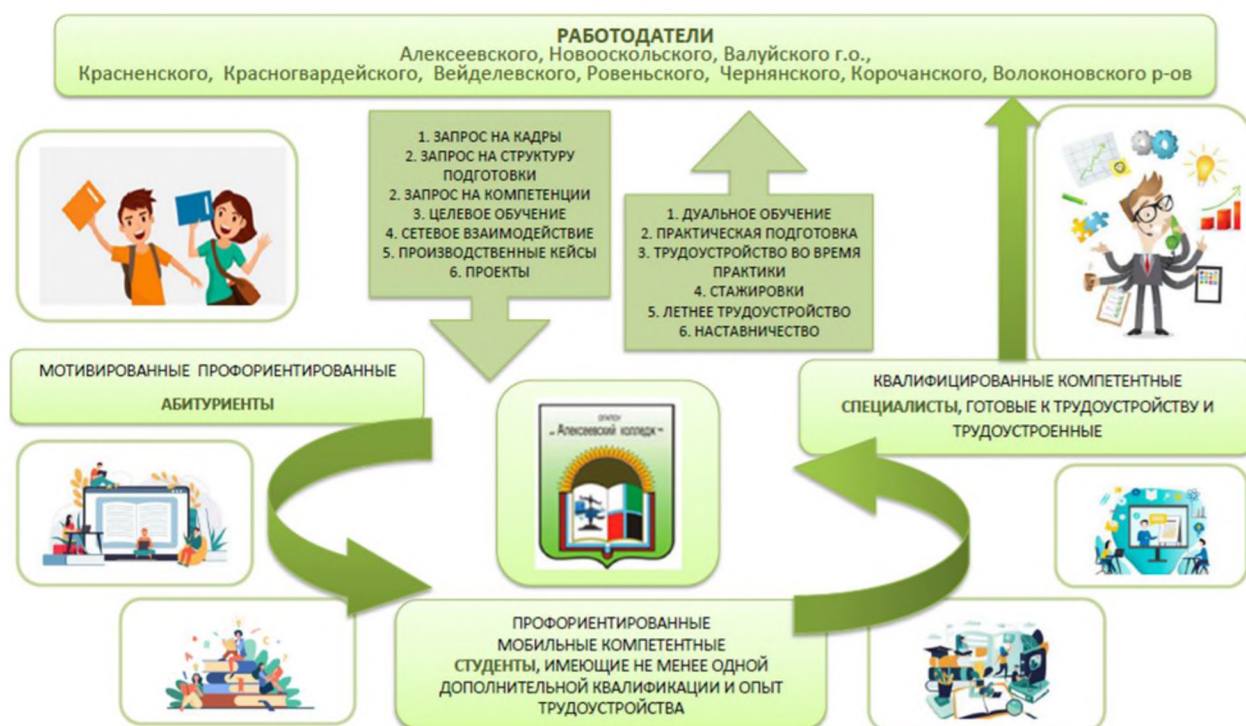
РАБОТОДАТЕЛИ
Алексеевского, Новооскольского, Валуйского г.о., Красненского, Красногвардейского, Вейделевского, Ровеньского, Чернянского, Корочанского, Волоконовского р-ов

1. ЗАПРОС НА КАДРЫ
2. ЗАПРОС НА СТРУКТУРУ ПОДГОТОВКИ
2. ЗАПРОС НА КОМПЕТЕНЦИИ
3. ЦЕЛЕВОЕ ОБУЧЕНИЕ
4. СЕТЕВОЕ ВЗАИМОДЕЙСТВИЕ
5. ПРОИЗВОДСТВЕННЫЕ КЕЙСЫ
6. ПРОЕКТЫ

1. ДУАЛЬНОЕ ОБУЧЕНИЕ
2. ПРАКТИЧЕСКАЯ ПОДГОТОВКА
3. ТРУДОУСТРОЙСТВО ВО ВРЕМЯ ПРАКТИКИ
4. СТАЖИРОВКИ
5. ЛЕТНЕЕ ТРУДОУСТРОЙСТВО
6. НАСТАВНИЧЕСТВО

МОТИВИРОВАННЫЕ ПРОФОРИЕНТИРОВАННЫЕ АБИТУРИЕНТЫ

ОГАПОУ
« Алексеевский колледж »

КВАЛИФИЦИРОВАННЫЕ КОМПЕТЕНТНЫЕ СПЕЦИАЛИСТЫ, ГОТОВЫЕ К ТРУДОУСТРОЙСТВУ И ТРУДОУСТРОЕННЫЕ

ПРОФОРИЕНТИРОВАННЫЕ МОБИЛЬНЫЕ КОМПЕТЕНТНЫЕ СТУДЕНТЫ, ИМЕЮЩИЕ НЕ МЕНЕЕ ОДНОЙ ДОПОЛНИТЕЛЬНОЙ КВАЛИФИКАЦИИ И ОПЫТ ТРУДОУСТРОЙСТВА